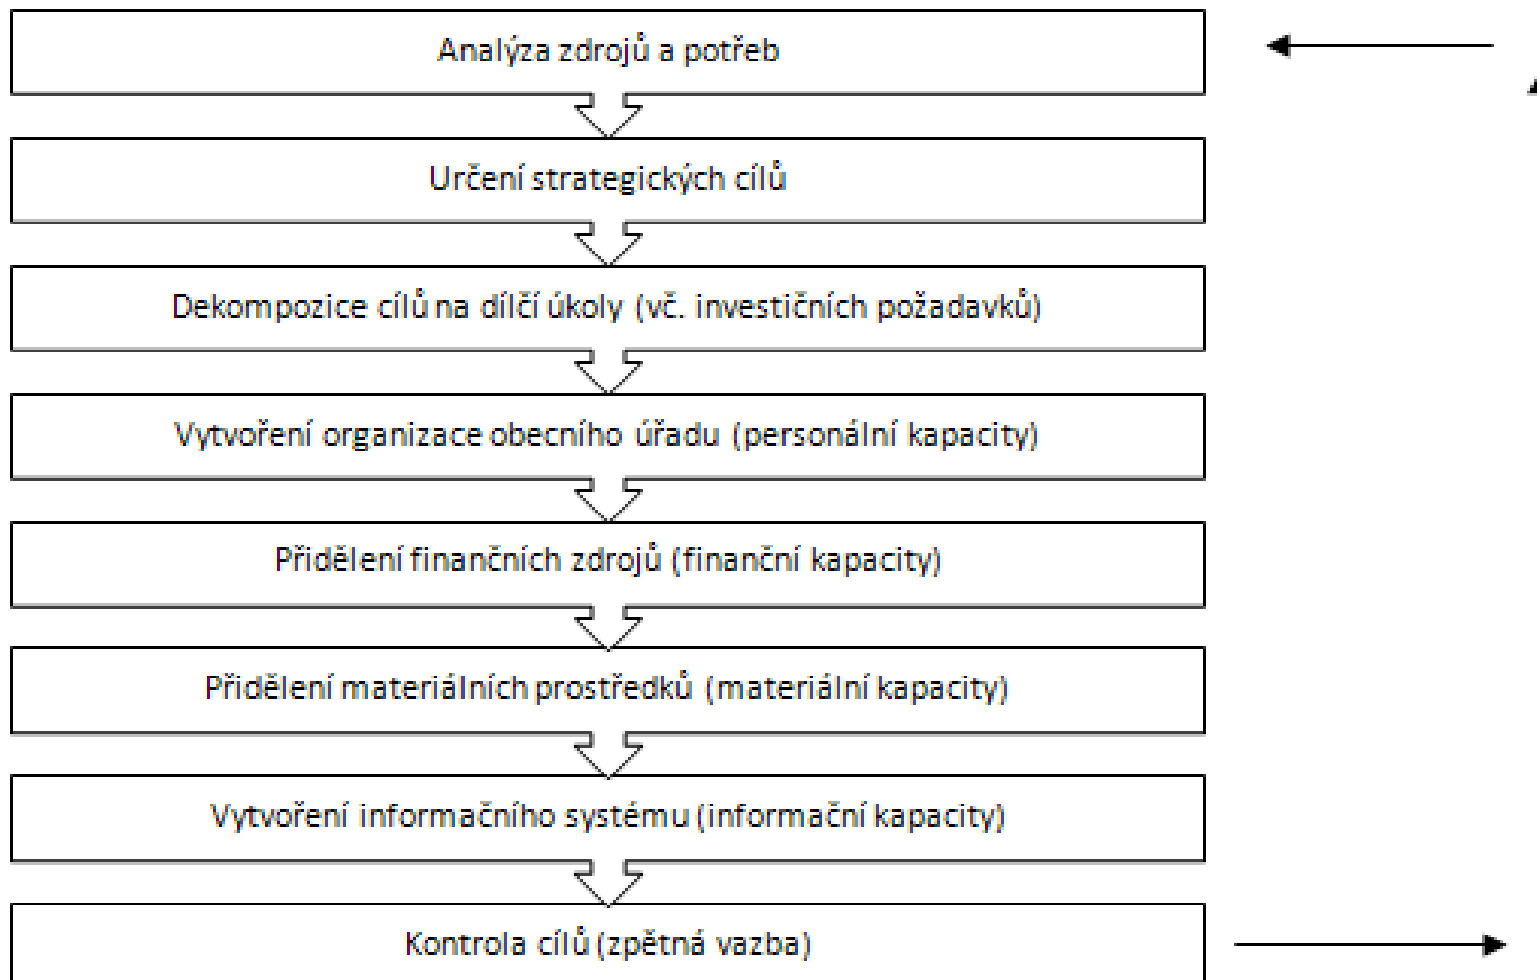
Analýza zdrojů a potřeb

Určení strategických cílů

Dekompozice cílů na dílčí úkoly (vč. investičních požadavků)

Vytvoření organizace obecního úřadu (personální kapacity)

Přidělení finančních zdrojů (finanční kapacity)

Přidělení materiálních prostředků (materiální kapacity)

Vytvoření informačního systému (informační kapacity)

Kontrola cílů (zpětná vazba)